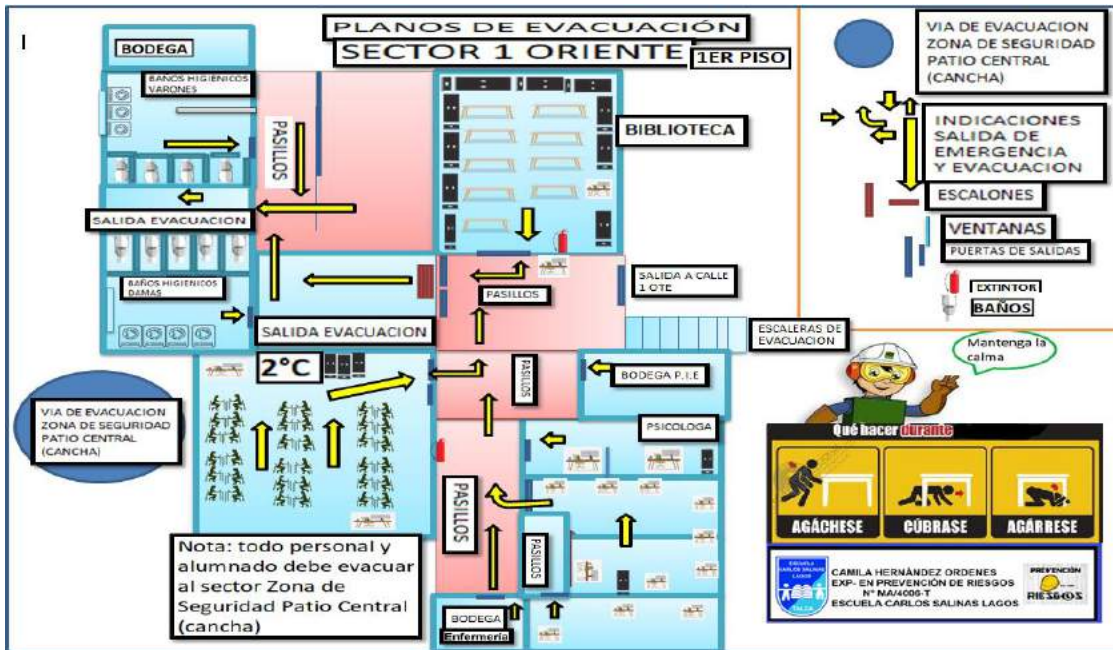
I

PLANOS DE EVACUACIÓN
SECTOR 1 ORIENTE
1ER PISO

BODEGA

BAÑOS HIGIÉNICOS VARONES

PASILLOS

SALIDA EVACUACION

BAÑOS HIGIENICOS DAMAS

SALIDA EVACUACION

BIBLIOTECA

PASILLOS

SALIDA A CALLE 1 OTE

ESCALERAS DE EVACUACION

2°C

PASILLOS

BODEGA P.I.E

PSICOLOGA

PASILLOS

PASILLOS

BODEGA
Enfermería

VIA DE EVACUACION ZONA DE SEGURIDAD PATIO CENTRAL (CANCHA)

Nota: todo personal y alumnado debe evacuar al sector Zona de Seguridad Patio Central (cancha)

VIA DE EVACUACION ZONA DE SEGURIDAD PATIO CENTRAL (CANCHA)

INDICACIONES SALIDA DE EMERGENCIA Y EVACUACION

ESCALONES

VENTANAS

PUERTAS DE SALIDAS

EXTINTOR

BAÑOS

Mantenga la calma

Qué hacer durante

AGÁCHESE
CÚBRASE
AGÁRRESE

ESCUELA CARLOS SALINAS LAGOS TALCA

CAMILA HERNÁNDEZ ORDENES
EXP- EN PREVENCIÓN DE RIESGOS
N° MA/4006-T
ESCUELA CARLOS SALINAS LAGOS

PREVENCIÓN RIESGOS